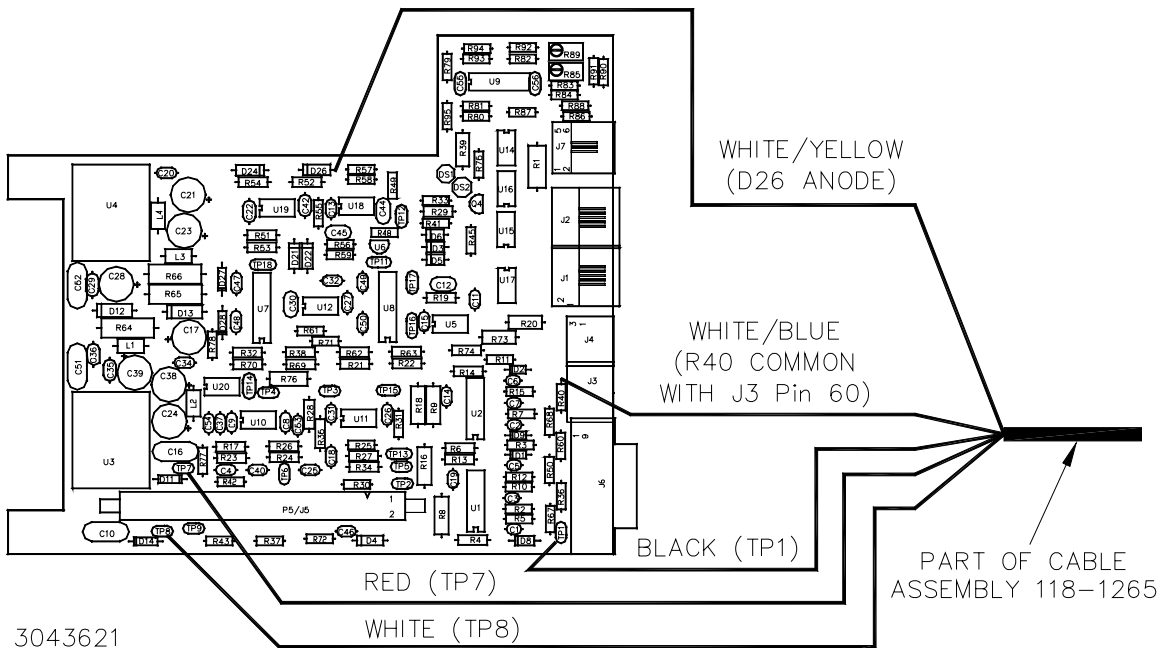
R94 R92
R93 R82
R89
R85
R79
C55
U9
C56
R83
R84
R91
R90
R81
R80
R87
R88
R86
R95
R39
R76
U14
R1
J7
5 6
1 2
WHITE/YELLOW
(D26 ANODE)
C20
D24
R54
D26
R52
R57
R58
R49
DS1
DS2
U16
U4
C21
L4
C22
U19
R42
R13
U18
C44
TP12
R33
R29
R41
Q4
J2
C23
R51
R53
C45
R56
R59
D21
D22
U6
R48
D6
D3
D5
R44
U15
J1
L3
TP18
TP11
C62
C29
C28
R66
R65
D27
C43
C32
C30
U12
C27
U8
TP17
C12
R19
C11
U17
2
D12
D13
U7
C50
TP16
C15
U5
R20
R64
C17
R28
C48
R61
R71
R73
3 1
WHITE/BLUE
L1
C36
C34
R32
R70
R38
R69
R62
R21
R63
R22
R74
R11
J4
(R40 COMMON
C51
C35
C39
C38
U20
TP14
TP4
R76
TP3
TP15
R14
D2
C6
J3
WITH J3 Pin 60)
L2
C5
C9
U10
C8
C53
R28
R36
U11
C26
R31
R18
C19
U2
R15
R7
C2
R9
R3
R40
R84
R60
9
C24
C16
R17
R23
R26
R24
R25
R27
R34
R16
R6
R13
C1
C8
R12
R10
R60
U3
TP7
R77
C4
C40
TP6
C25
C18
TP13
TP5
C3
R2
R5
J6
D11
R42
R30
TP2
C19
R36
P5/J5
1
2
R8
U1
R67
C10
TP8
TP9
D14
R43
R37
R72
C46
D4
R4
D8
TP1
BLACK (TP1)
PART OF CABLE
ASSEMBLY 118-1265
RED (TP7)
3043621
WHITE (TP8)